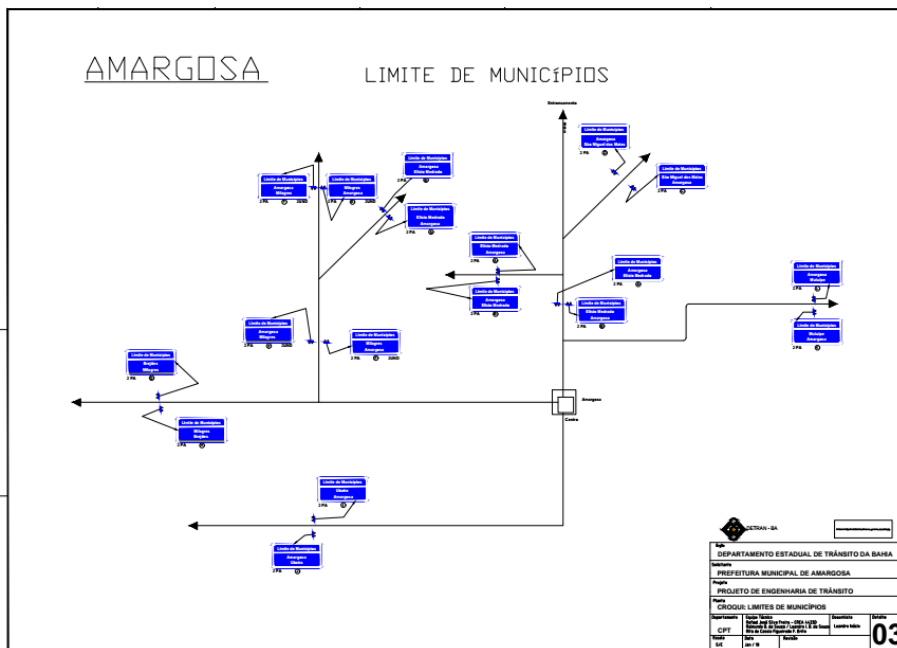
AMARGOSA

LIMITE DE MUNICÍPIOS

Entroncamento

Limite de Municípios
Amargosa
São Miguel das Matas
2 PA

Limite de Municípios
São Miguel das Matas
Amargosa
2 PA

Limite de Municípios
Amargosa
Milagres
2 PA

Limite de Municípios
Milagres
Amargosa

Limite de Municípios
Amargosa
Elísio Medrado
2 PA

Limite de Municípios
Elísio Medrado
Amargosa
2 PA

Limite de Municípios
Elísio Medrado
Amargosa
2 PA

Limite de Municípios
Amargosa
Elísio Medrado
2 PA

Limite de Municípios
Amargosa
Elísio Medrado
2 PA

Limite de Municípios
Elísio Medrado
Amargosa
2 PA

Limite de Municípios
Amargosa
Mutuípe
2 PA

Limite de Municípios
Mutuípe
Amargosa
2 PA

Limite de Municípios
Amargosa
Milagres
2 PA

Limite de Municípios
Milagres
Amargosa
2 PA

Limite de Municípios
Brejões
Milagres
2 PA

Limite de Municípios
Milagres
Brejões
2 PA

Amargosa
Centro

Limite de Municípios
Ubaíra
Amargosa
2 PA

Limite de Municípios
Amargosa
Ubaíra
2 PA

DETRAN - BA

DEPARTAMENTO ESTADUAL DE TRÂNSITO DA BAHIA
PREFEITURA MUNICIPAL DE AMARGOSA
PROJETO DE ENGENHARIA DE TRÂNSITO
CROQUI: LIMITES DE MUNICÍPIOS
CPT
03